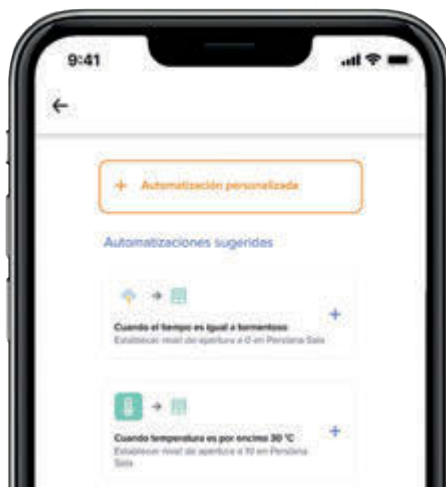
9:41

←

+ Automatización personalizada

Automatizaciones sugeridas

Cuando el tiempo es igual a tormentoso
Establecer nivel de apertura a 0 en Persiana Sala

+

Cuando temperatura es por encima 30 °C
Establecer nivel de apertura a 10 en Persiana Sala

+